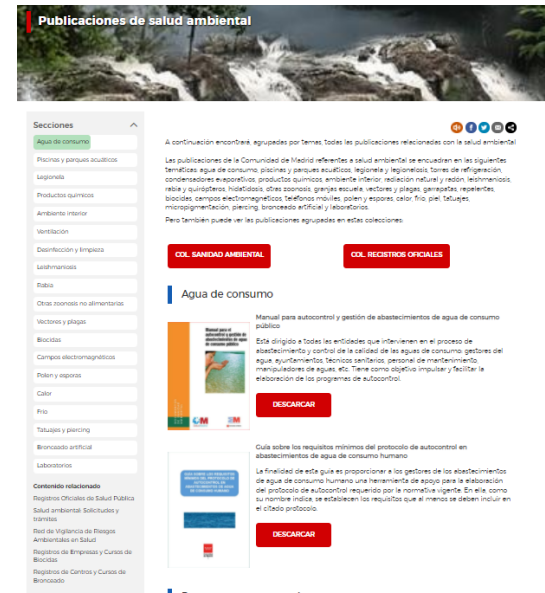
Publicaciones de salud ambiental

Secciones

Agua de consumo

Piscinas y parques acuáticos

Legionella

Productos químicos

Ambiente interior

Ventilación

Desinfección y limpieza

Leishmaniosis

Rabia

Otras zoonosis no alimentarias

Vectores y plagas

Biocidas

Campos electromagnéticos

Polen y esporas

Calor

Frío

Tatuajes y piercing

Bronceado artificial

Laboratorios

Contenido relacionado

Registros Oficiales de Salud Pública

Salud ambiental: Solicitudes y trámites

Red de Vigilancia de Riesgos Ambientales en Salud

Registros de Empresas y Cursos de Biocidas

Registros de Centros y Cursos de Bronceado

A continuación encontrará, agrupadas por temas, todas las publicaciones relacionadas con la salud ambiental.

Las publicaciones de la Comunidad de Madrid referentes a salud ambiental se encuadran en las siguientes temáticas: agua de consumo, piscinas y parques acuáticos, legionela y legionelosis, torres de refrigeración, condensadores evaporativos, productos químicos, ambiente interior, radiación natural y radón, leishmaniosis, rabia y quirópteros, hidatidosis, otras zoonosis, granjas escuela, vectores y plagas, garrapatas, repelentes, biocidas, campos electromagnéticos, teléfonos móviles, polen y esporas, calor, frío, piel, tatuajes, micropigmentación, piercing, bronceado artificial y laboratorios.

Pero también puede ver las publicaciones agrupadas en estas colecciones:

COL. SANIDAD AMBIENTAL

COL. REGISTROS OFICIALES

Agua de consumo

Manual para autocontrol y gestión de abastecimientos de agua de consumo público

Está dirigido a todas las entidades que intervienen en el proceso de abastecimiento y control de la calidad de las aguas de consumo: gestores del agua, ayuntamientos, técnicos sanitarios, personal de mantenimiento, manipuladores de aguas, etc. Tiene como objetivo impulsar y facilitar la elaboración de los programas de autocontrol.

DESCARGAR

Guía sobre los requisitos mínimos del protocolo de autocontrol en abastecimientos de agua de consumo humano

La finalidad de esta guía es proporcionar a los gestores de los abastecimientos de agua de consumo humano una herramienta de apoyo para la elaboración del protocolo de autocontrol requerido por la normativa vigente. En ella, como su nombre indica, se establecen los requisitos que al menos se deben incluir en el citado protocolo.

DESCARGAR